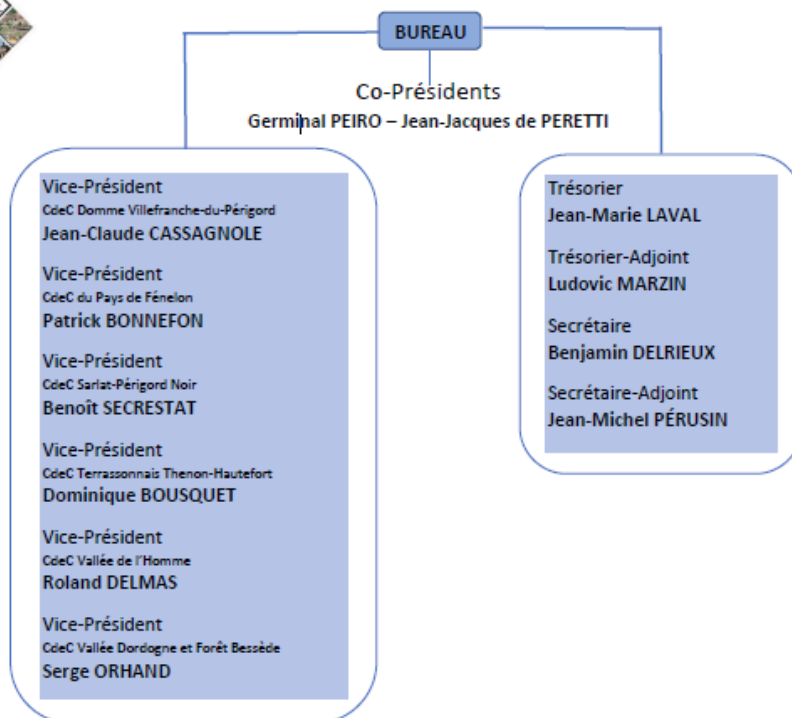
BUREAU

Co-Présidents
Germinal PEIRO – Jean-Jacques de PERETTI

Vice-Président
CdeC Domme Villefranche-du-Périgord
Jean-Claude CASSAGNOLE

Vice-Président
CdeC du Pays de Fénelon
Patrick BONNEFON

Vice-Président
CdeC Sarlat-Périgord Noir
Benoît SECRESTAT

Vice-Président
CdeC Terrassonnais Thenon-Hautefort
Dominique BOUSQUET

Vice-Président
CdeC Vallée de l'Homme
Roland DELMAS

Vice-Président
CdeC Vallée Dordogne et Forêt Bessède
Serge ORHAND

Trésorier
Jean-Marie LAVAL

Trésorier-Adjoint
Ludovic MARZIN

Secrétaire
Benjamin DELRIEUX

Secrétaire-Adjoint
Jean-Michel PÉRUSIN